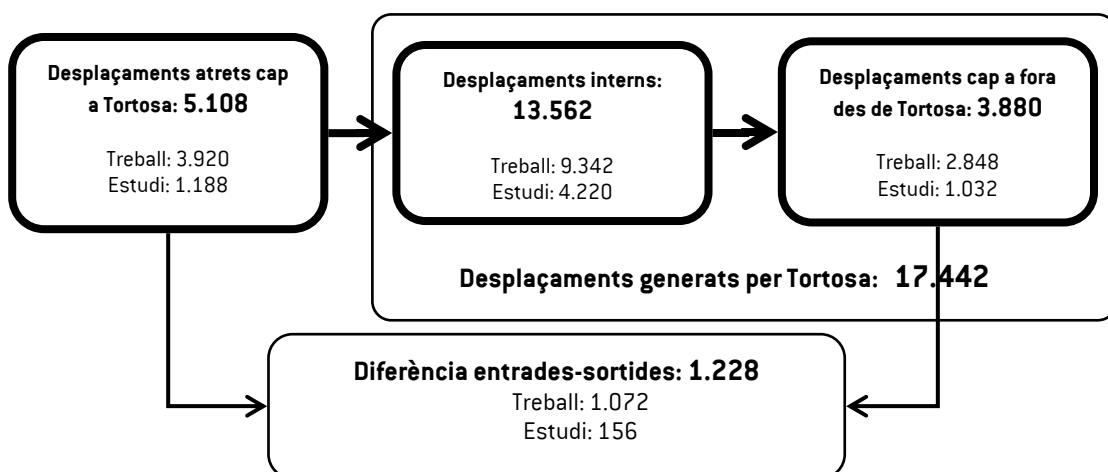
Desplaçaments atrets cap a Tortosa: 5.108

Treball: 3.920
Estudi: 1.188

Desplaçaments interns: 13.562

Treball: 9.342
Estudi: 4.220

Desplaçaments cap a fora des de Tortosa: 3.880

Treball: 2.848
Estudi: 1.032

Desplaçaments generats per Tortosa: 17.442

Diferència entrades-sortides: 1.228
Treball: 1.072
Estudi: 156